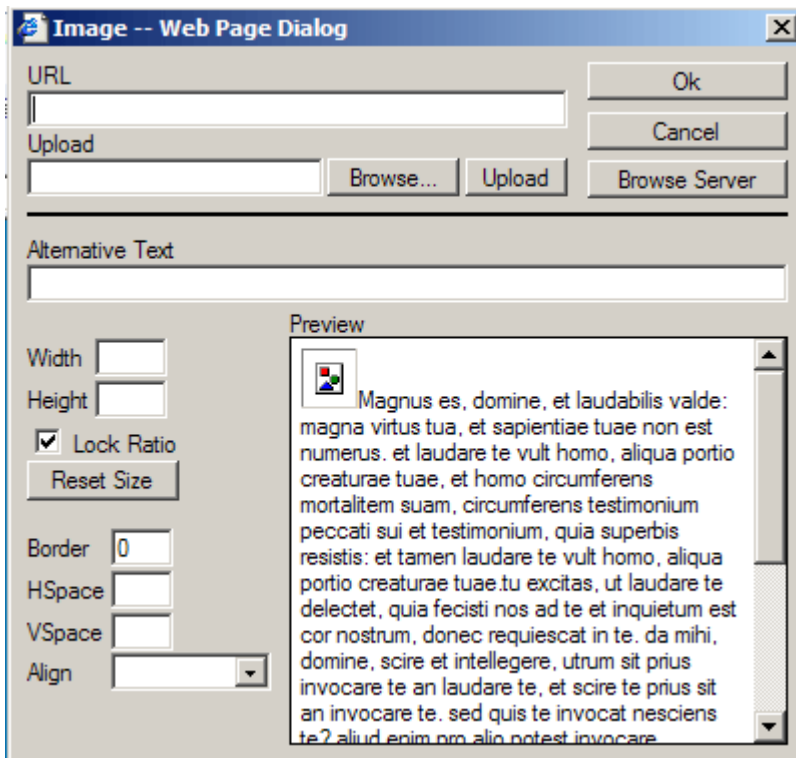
Image -- Web Page Dialog

URL

Upload

Browse...

Upload

Ok

Cancel

Browse Server

Alternative Text

Width

Height

Lock Ratio

Reset Size

Border 0

HSpace

VSpace

Align

Preview

Magnus es, domine, et laudabilis valde: magna virtus tua, et sapientiae tuae non est numerus. et laudare te vult homo, aliqua portio creaturae tuae, et homo circumferens mortalitem suam, circumferens testimonium peccati sui et testimonium, quia superbis resistis: et tamen laudare te vult homo, aliqua portio creaturae tuae.tu excitas, ut laudare te delectet, quia fecisti nos ad te et inquietum est cor nostrum, donec requiescat in te. da mihi, domine, scire et intellegere, utrum sit prius invocare te an laudare te, et scire te prius sit an invocare te. sed quis te invocat nesciens te? aliud enim pro alio potest invocare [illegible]